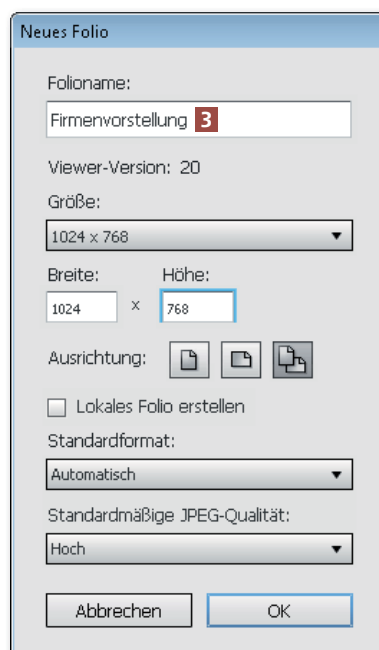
Neues Folio

Folioname:

Firmenvorstellung 3

Viewer-Version: 20

Größe:

1024 x 768

Breite: Höhe:

1024 x 768

Ausrichtung:

Lokales Folio erstellen

Standardformat:

Automatisch

Standardmäßige JPEG-Qualität:

Hoch

Abbrechen OK